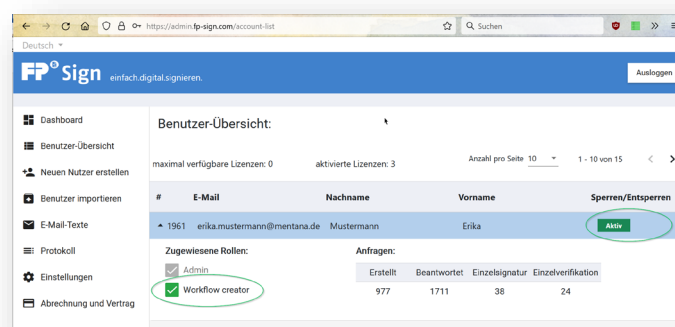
https://admin.fp-sign.com/account-list

Suchen

Deutsch

FP Sign einfach.digital.signieren.

Ausloggen

Dashboard

Benutzer-Übersicht

Neuen Nutzer erstellen

Benutzer importieren

E-Mail-Texte

Protokoll

Einstellungen

Abrechnung und Vertrag

Benutzer-Übersicht:

maximal verfügbare Lizenzen: 0

aktivierte Lizenzen: 3

Anzahl pro Seite 10

1 - 10 von 15

| # | E-Mail | Nachname | Vorname | Sperren/Entsperren |
|---|---|---|---|---|
| 1961 | erika.mustermann@mentana.de | Mustermann | Erika | Aktiv |

Zugewiesene Rollen:

Admin

Workflow creator

Anfragen:

| Erstellt | Beantwortet | Einzelsignatur | Einzelverifikation |
|---|---|---|---|
| 977 | 1711 | 38 | 24 |